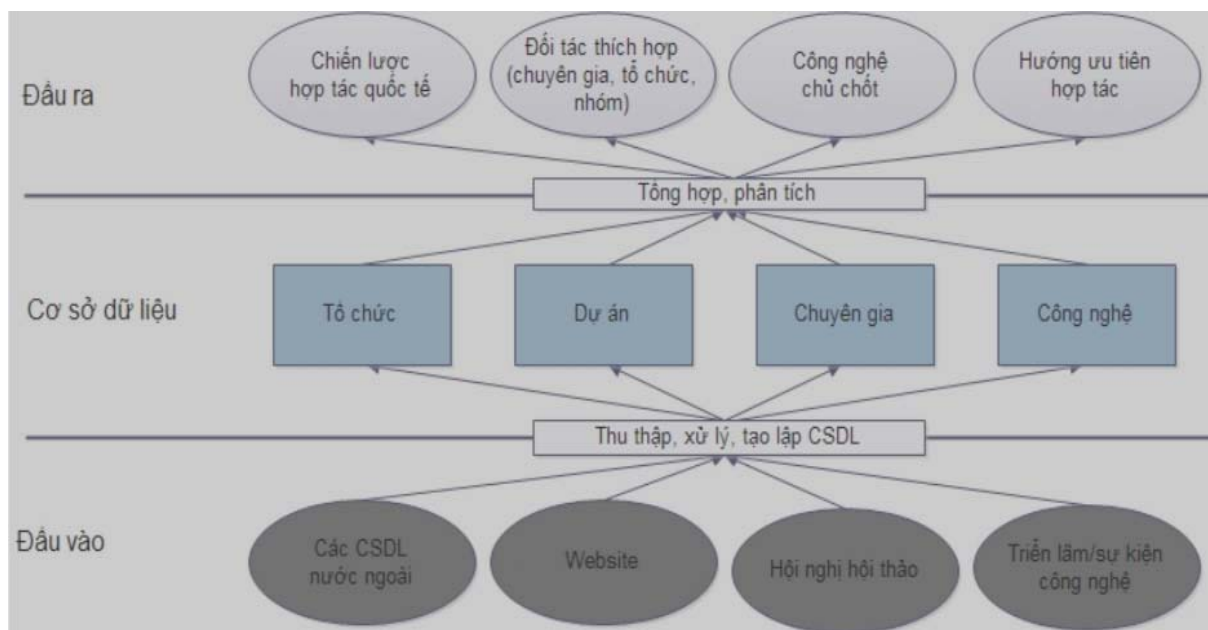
Đầu ra

Chiến lược hợp tác quốc tế

Đối tác thích hợp (chuyên gia, tổ chức, nhóm)

Công nghệ chủ chốt

Hướng ưu tiên hợp tác

Tổng hợp, phân tích

Cơ sở dữ liệu

Tổ chức

Dự án

Chuyên gia

Công nghệ

Thu thập, xử lý, tạo lập CSDL

Đầu vào

Các CSDL nước ngoài

Website

Hội nghị hội thảo

Triển lãm/sự kiện công nghệ